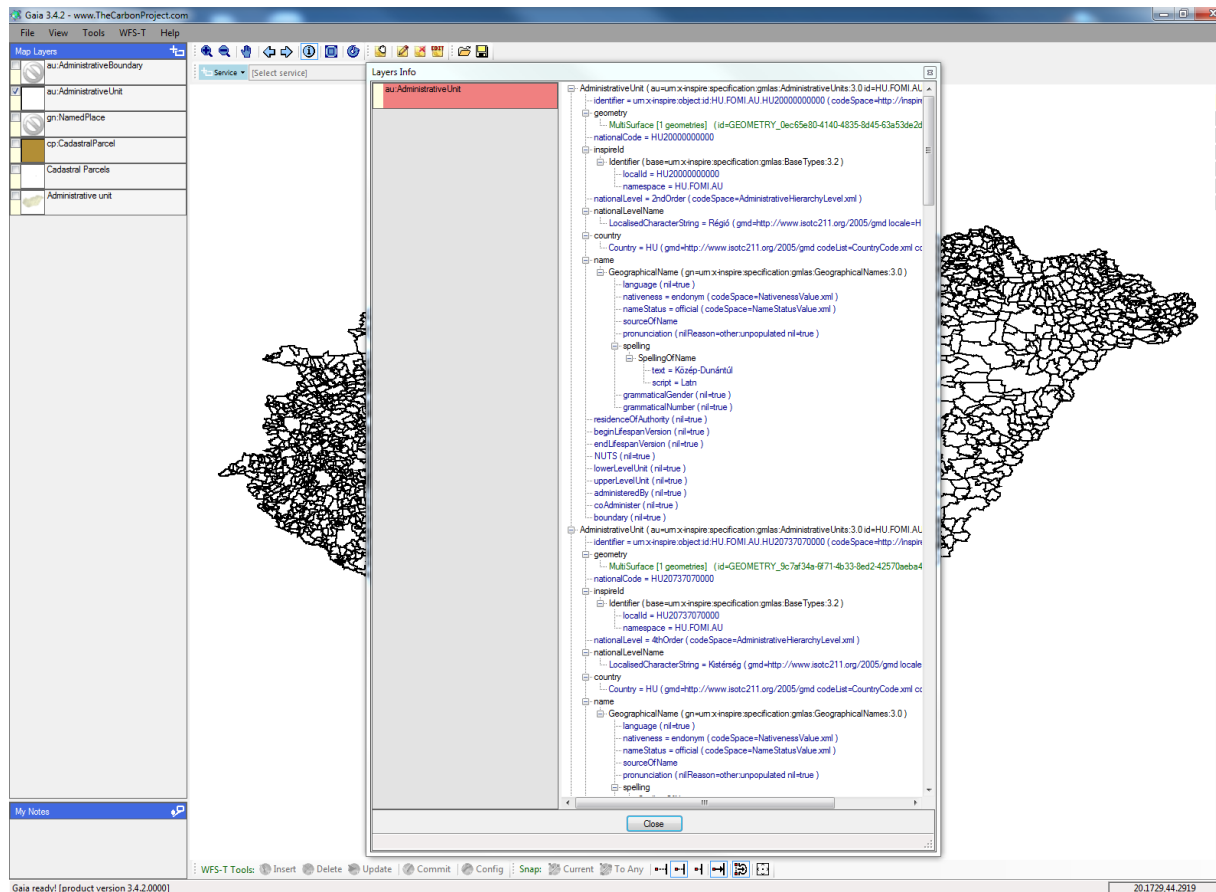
Gaia 3.4.2 - www.TheCarbonProject.com

File View Tools WFS-T Help

Map Layers
au:AdministrativeBoundary
au:AdministrativeUnit
gn:NamedPlace
cp:CadastralParcel
Cadastral Parcels
Administrative unit

My Notes

Service [Select service]

Layers Info

au:AdministrativeUnit

AdministrativeUnit ( au=urn:x-inspire:specification:gmlas:AdministrativeUnits:3.0 id=HU.FOMI.AU
identifier = urn:x-inspire:object:id:HU.FOMI.AU.HU20000000000 ( codeSpace=http://inspire
geometry
MultiSurface [1 geometries] (id=GEOMETRY_0ec65e80-4140-4835-8d45-63a53de2d
nationalCode = HU20000000000
inspireId
Identifier ( base=urn:x-inspire:specification:gmlas:BaseTypes:3.2 )
localId = HU20000000000
namespace = HU.FOMI.AU
nationalLevel = 2ndOrder ( codeSpace=AdministrativeHierarchyLevel.xml )
nationalLevelName
LocalisedCharacterString = Régió ( gmd=http://www.isotc211.org/2005/gmd locale=H
country
Country = HU ( gmd=http://www.isotc211.org/2005/gmd codeList=CountryCode.xml co
name
GeographicalName ( gn=urn:x-inspire:specification:gmlas:GeographicalNames:3.0 )
language ( nil=true )
nativeness = endonym ( codeSpace=NativenessValue.xml )
nameStatus = official ( codeSpace=NameStatusValue.xml )
sourceOfName
pronunciation ( nilReason=other:unpopulated nil=true )
spelling
SpellingOfName
text = Közép-Dunántúl
script = Latn
grammaticalGender ( nil=true )
grammaticalNumber ( nil=true )
residenceOfAuthority ( nil=true )
beginLifespanVersion ( nil=true )
endLifespanVersion ( nil=true )
NUTS ( nil=true )
lowerLevelUnit ( nil=true )
upperLevelUnit ( nil=true )
administeredBy ( nil=true )
coAdminister ( nil=true )
boundary ( nil=true )
AdministrativeUnit ( au=urn:x-inspire:specification:gmlas:AdministrativeUnits:3.0 id=HU.FOMI.AU
identifier = urn:x-inspire:object:id:HU.FOMI.AU.HU20737070000 ( codeSpace=http://inspire
geometry
MultiSurface [1 geometries] (id=GEOMETRY_9c7af34a-6f71-4b33-8ed2-42570aeba4
nationalCode = HU20737070000
inspireId
Identifier ( base=urn:x-inspire:specification:gmlas:BaseTypes:3.2 )
localId = HU20737070000
namespace = HU.FOMI.AU
nationalLevel = 4thOrder ( codeSpace=AdministrativeHierarchyLevel.xml )
nationalLevelName
LocalisedCharacterString = Kistérség ( gmd=http://www.isotc211.org/2005/gmd locale
country
Country = HU ( gmd=http://www.isotc211.org/2005/gmd codeList=CountryCode.xml co
name
GeographicalName ( gn=urn:x-inspire:specification:gmlas:GeographicalNames:3.0 )
language ( nil=true )
nativeness = endonym ( codeSpace=NativenessValue.xml )
nameStatus = official ( codeSpace=NameStatusValue.xml )
sourceOfName
pronunciation ( nilReason=other:unpopulated nil=true )
spelling

Close

WFS-T Tools: Insert Delete Update Commit Config Snap: Current To Any

Gaia ready! [product version 3.4.2.0000]
20.1729,44.2919